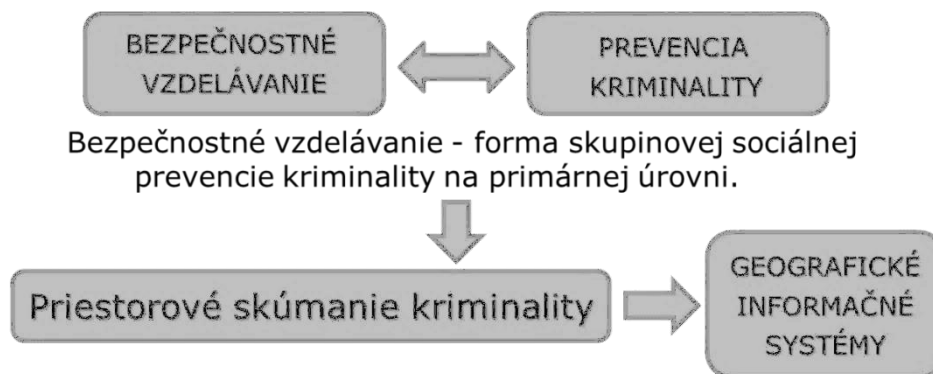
BEZPEČNOSTNÉ VZDELÁVANIE

PREVENCIA KRIMINALITY

Bezpečnostné vzdelávanie - forma skupinovej sociálnej prevencie kriminality na primárnej úrovni.

Priestorové skúmanie kriminality

GEOGRAFICKÉ INFORMAČNÉ SYSTÉMY